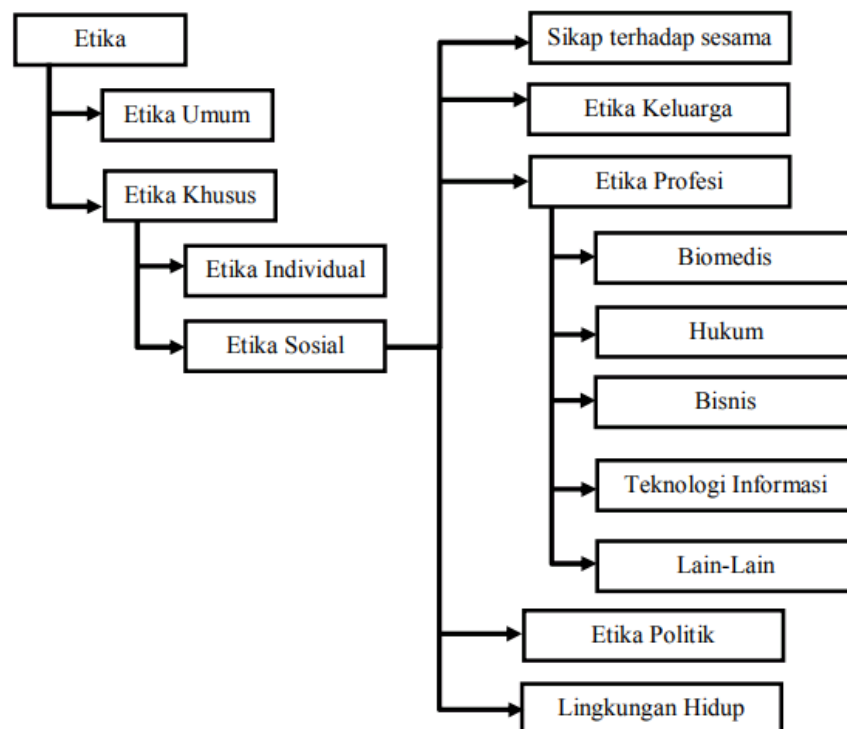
Etika

Etika Umum

Etika Khusus

Etika Individual

Etika Sosial

Sikap terhadap sesama

Etika Keluarga

Etika Profesi

Biomedis

Hukum

Bisnis

Teknologi Informasi

Lain-Lain

Etika Politik

Lingkungan Hidup